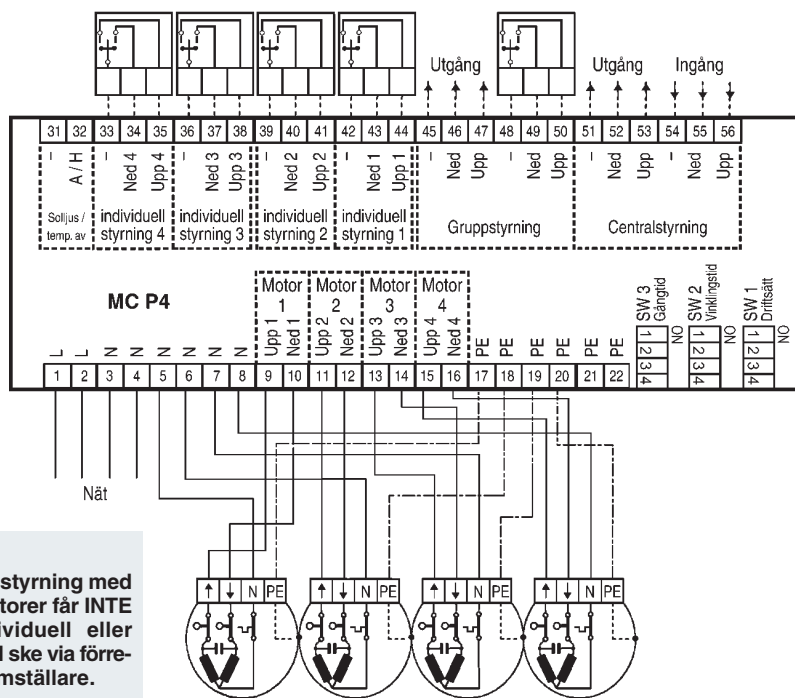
Utgång Utgång Ingång

31 32 33 34 35 36 37 38 39 40 41 42 43 44 45 46 47 48 49 50 51 52 53 54 55 56

– A / H – Ned 4 Upp 4 – Ned 3 Upp 3 – Ned 2 Upp 2 – Ned 1 Upp 1 – Ned Upp – Ned Upp – Ned Upp – Ned Upp

Solljus / temp. av

individuell styrning 4

individuell styrning 3

individuell styrning 2

individuell styrning 1

Gruppstyrning

Centralstyrning

MC P4

Motor 1 Upp 1 Ned 1

Motor 2 Upp 2 Ned 2

Motor 3 Upp 3 Ned 3

Motor 4 Upp 4 Ned 4

PE PE PE PE PE PE

SW 3 Gångtid 1 2 3 4 NO

SW 2 Vinklingstid 1 2 3 4 NO

SW 1 Driftssätt 1 2 3 4 NO

L L N N N N N N

1 2 3 4 5 6 7 8 9 10 11 12 13 14 15 16 17 18 19 20 21 22

Nät

styrning med torer får INTE viduell eller l ske via förre- mställare.

↑ ↓ N PE ↑ ↓ N PE ↑ ↓ N PE ↑ ↓ N PE